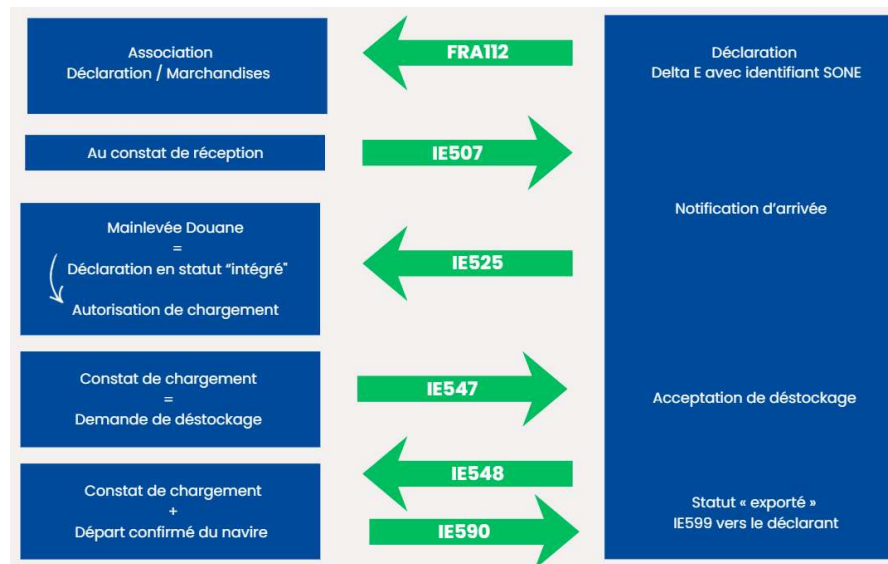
Association
Déclaration / Marchandises

FRA112

Déclaration
Delta E avec identifiant SONE

Au constat de réception

IE507

Notification d'arrivée

Mainlevée Douane
=
Déclaration en statut "intégré"
Autorisation de chargement

IE525

Constat de chargement
=
Demande de déstockage

IE547

Acceptation de déstockage

Constat de chargement
+
Départ confirmé du navire

IE548

IE590

Statut « exporté »
IE599 vers le déclarant